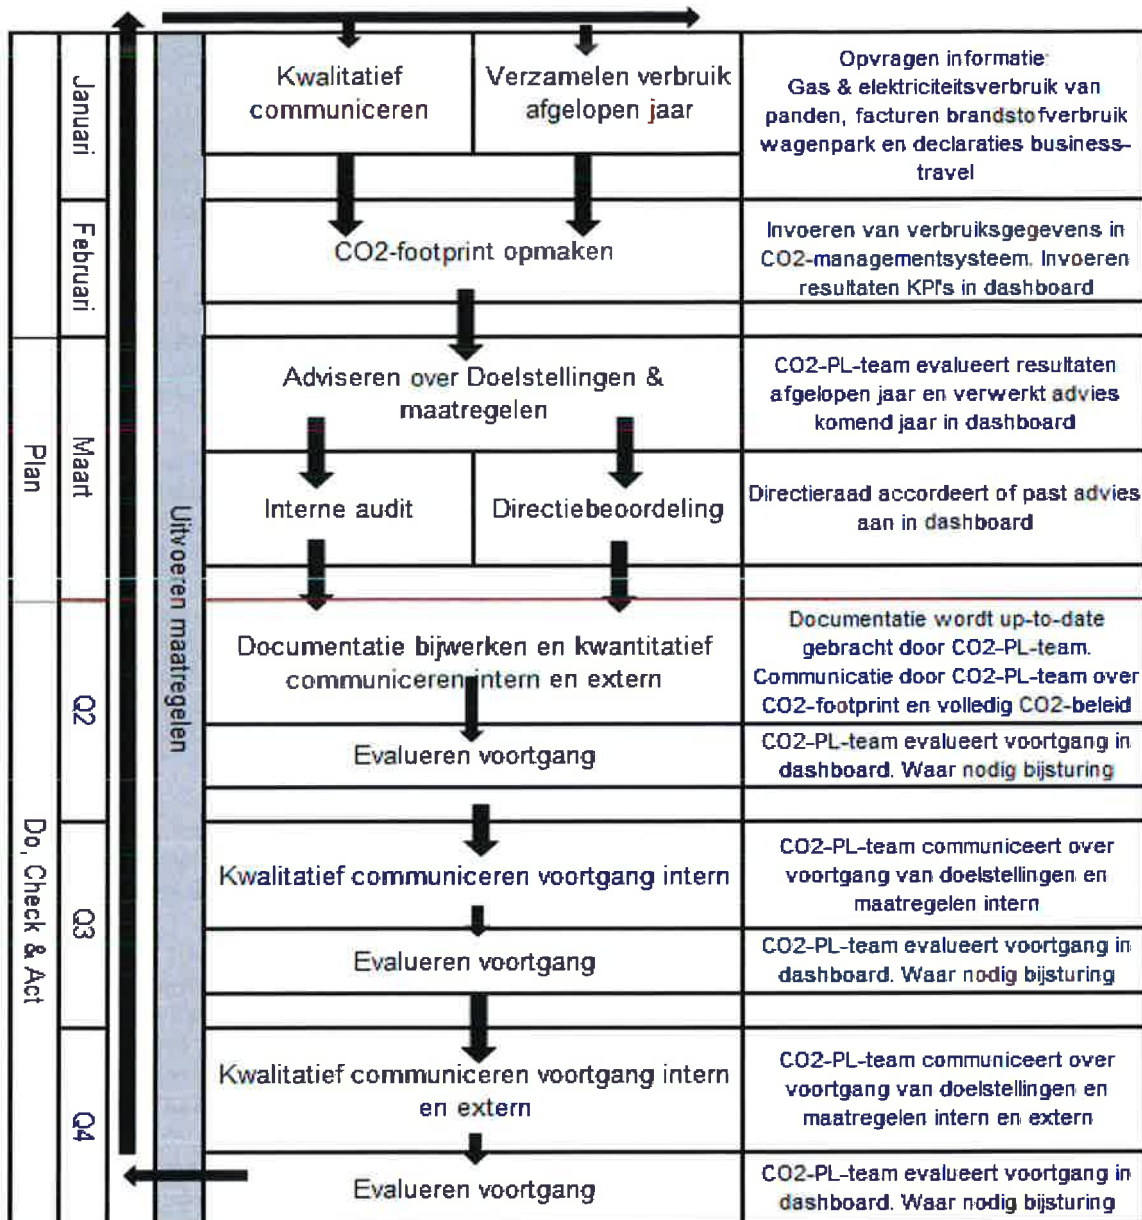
Plan

Do, Check & Act

Januari

Februari

Maart

Q2

Q3

Q4

Uitvoeren maatregelen

| Kwalitatief communiceren | Verzamelen verbruik afgelopen jaar | Opvragen informatie Gas & elektriciteitsverbruik van panden, facturen brandstofverbruik wagenpark en declaraties business-travel |
|---|---|---|
| CO2-footprint opmaken | | Invoeren van verbruiksgegevens in CO2-managementsysteem. Invoeren resultaten KPI's in dashboard |
| Adviseren over Doelstellingen & maatregelen | | CO2-PL-team evalueert resultaten afgelopen jaar en verwerkt advies komend jaar in dashboard |
| Interne audit | Directiebeoordeling | Directieraad accordeert of past advies aan in dashboard |
| Documentatie bijwerken en kwantitatief communiceren intern en extern | | Documentatie wordt up-to-date gebracht door CO2-PL-team. Communicatie door CO2-PL-team over CO2-footprint en volledig CO2-beleid |
| Evalueren voortgang | | CO2-PL-team evalueert voortgang in dashboard. Waar nodig bijsturing |
| Kwalitatief communiceren voortgang intern | | CO2-PL-team communiceert over voortgang van doelstellingen en maatregelen intern |
| Evalueren voortgang | | CO2-PL-team evalueert voortgang in dashboard. Waar nodig bijsturing |
| Kwalitatief communiceren voortgang intern en extern | | CO2-PL-team communiceert over voortgang van doelstellingen en maatregelen intern en extern |
| Evalueren voortgang | | CO2-PL-team evalueert voortgang in dashboard. Waar nodig bijsturing |